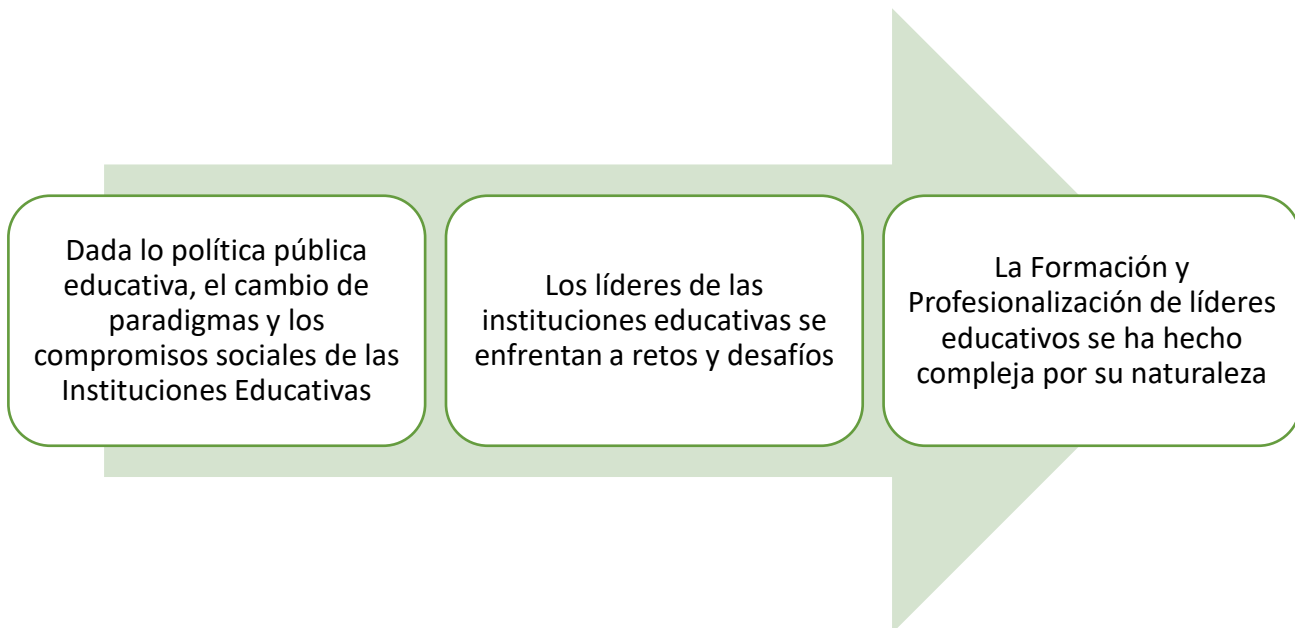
Dada lo política pública educativa, el cambio de paradigmas y los compromisos sociales de las Instituciones Educativas

Los líderes de las instituciones educativas se enfrentan a retos y desafíos

La Formación y Profesionalización de líderes educativos se ha hecho compleja por su naturaleza